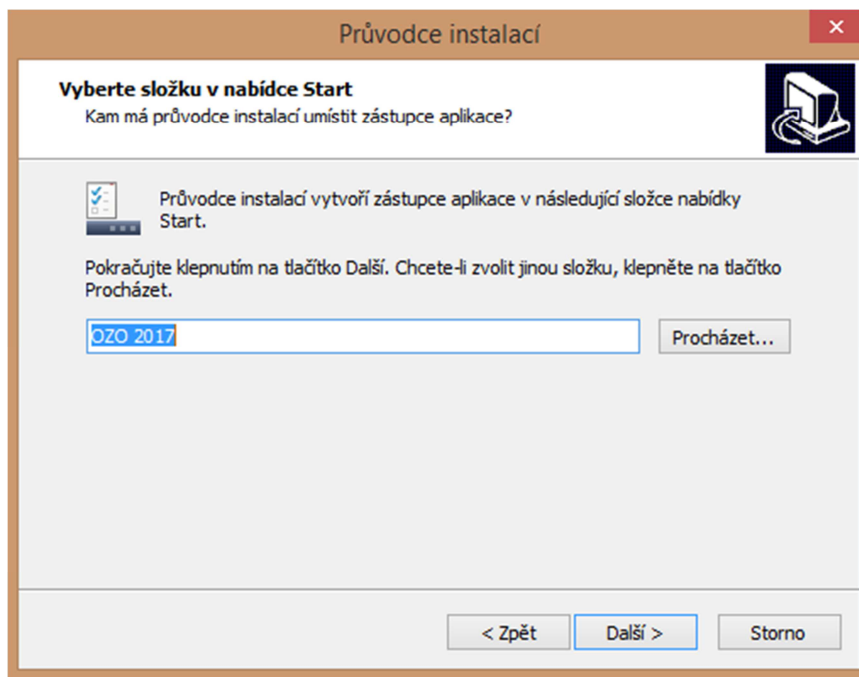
Průvodce instalací

Vyberte složku v nabídce Start
Kam má průvodce instalací umístit zástupce aplikace?

Průvodce instalací vytvoří zástupce aplikace v následující složce nabídky Start.

Pokračujte klepnutím na tlačítko Další. Chcete-li zvolit jinou složku, klepněte na tlačítko Procházet.

OZO 2017

Procházet...

< Zpět

Další >

Storno